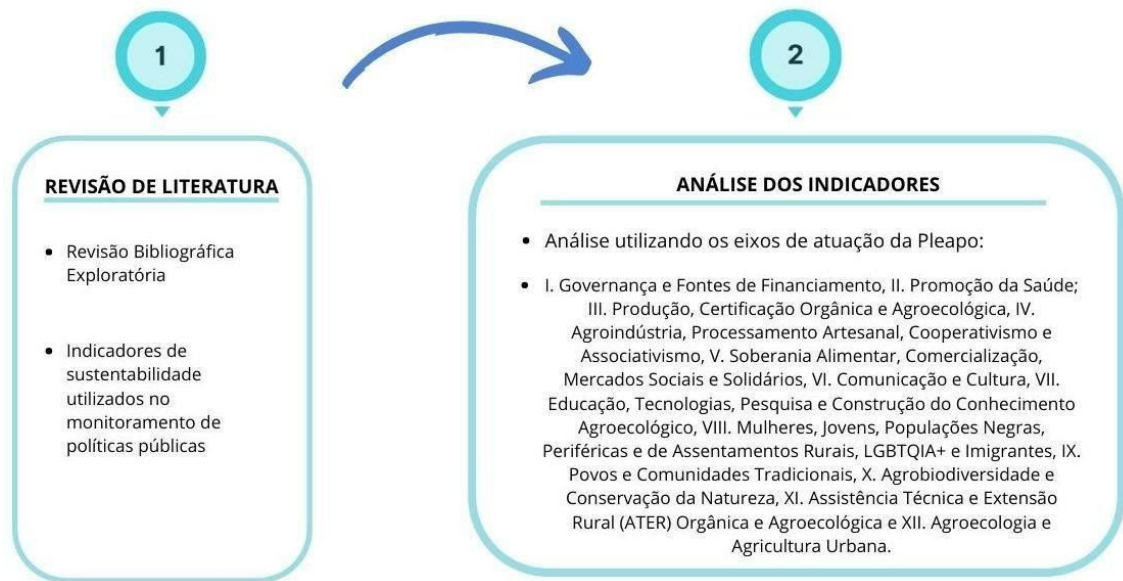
1

2

REVISÃO DE LITERATURA

- Revisão Bibliográfica Exploratória

- Indicadores de sustentabilidade utilizados no monitoramento de políticas públicas

ANÁLISE DOS INDICADORES

- Análise utilizando os eixos de atuação da Pleapo:

- I. Governança e Fontes de Financiamento, II. Promoção da Saúde; III. Produção, Certificação Orgânica e Agroecológica, IV. Agroindústria, Processamento Artesanal, Cooperativismo e Associativismo, V. Soberania Alimentar, Comercialização, Mercados Sociais e Solidários, VI. Comunicação e Cultura, VII. Educação, Tecnologias, Pesquisa e Construção do Conhecimento Agroecológico, VIII. Mulheres, Jovens, Populações Negras, Periféricas e de Assentamentos Rurais, LGBTQIA+ e Imigrantes, IX. Povos e Comunidades Tradicionais, X. Agrobiodiversidade e Conservação da Natureza, XI. Assistência Técnica e Extensão Rural (ATER) Orgânica e Agroecológica e XII. Agroecologia e Agricultura Urbana.